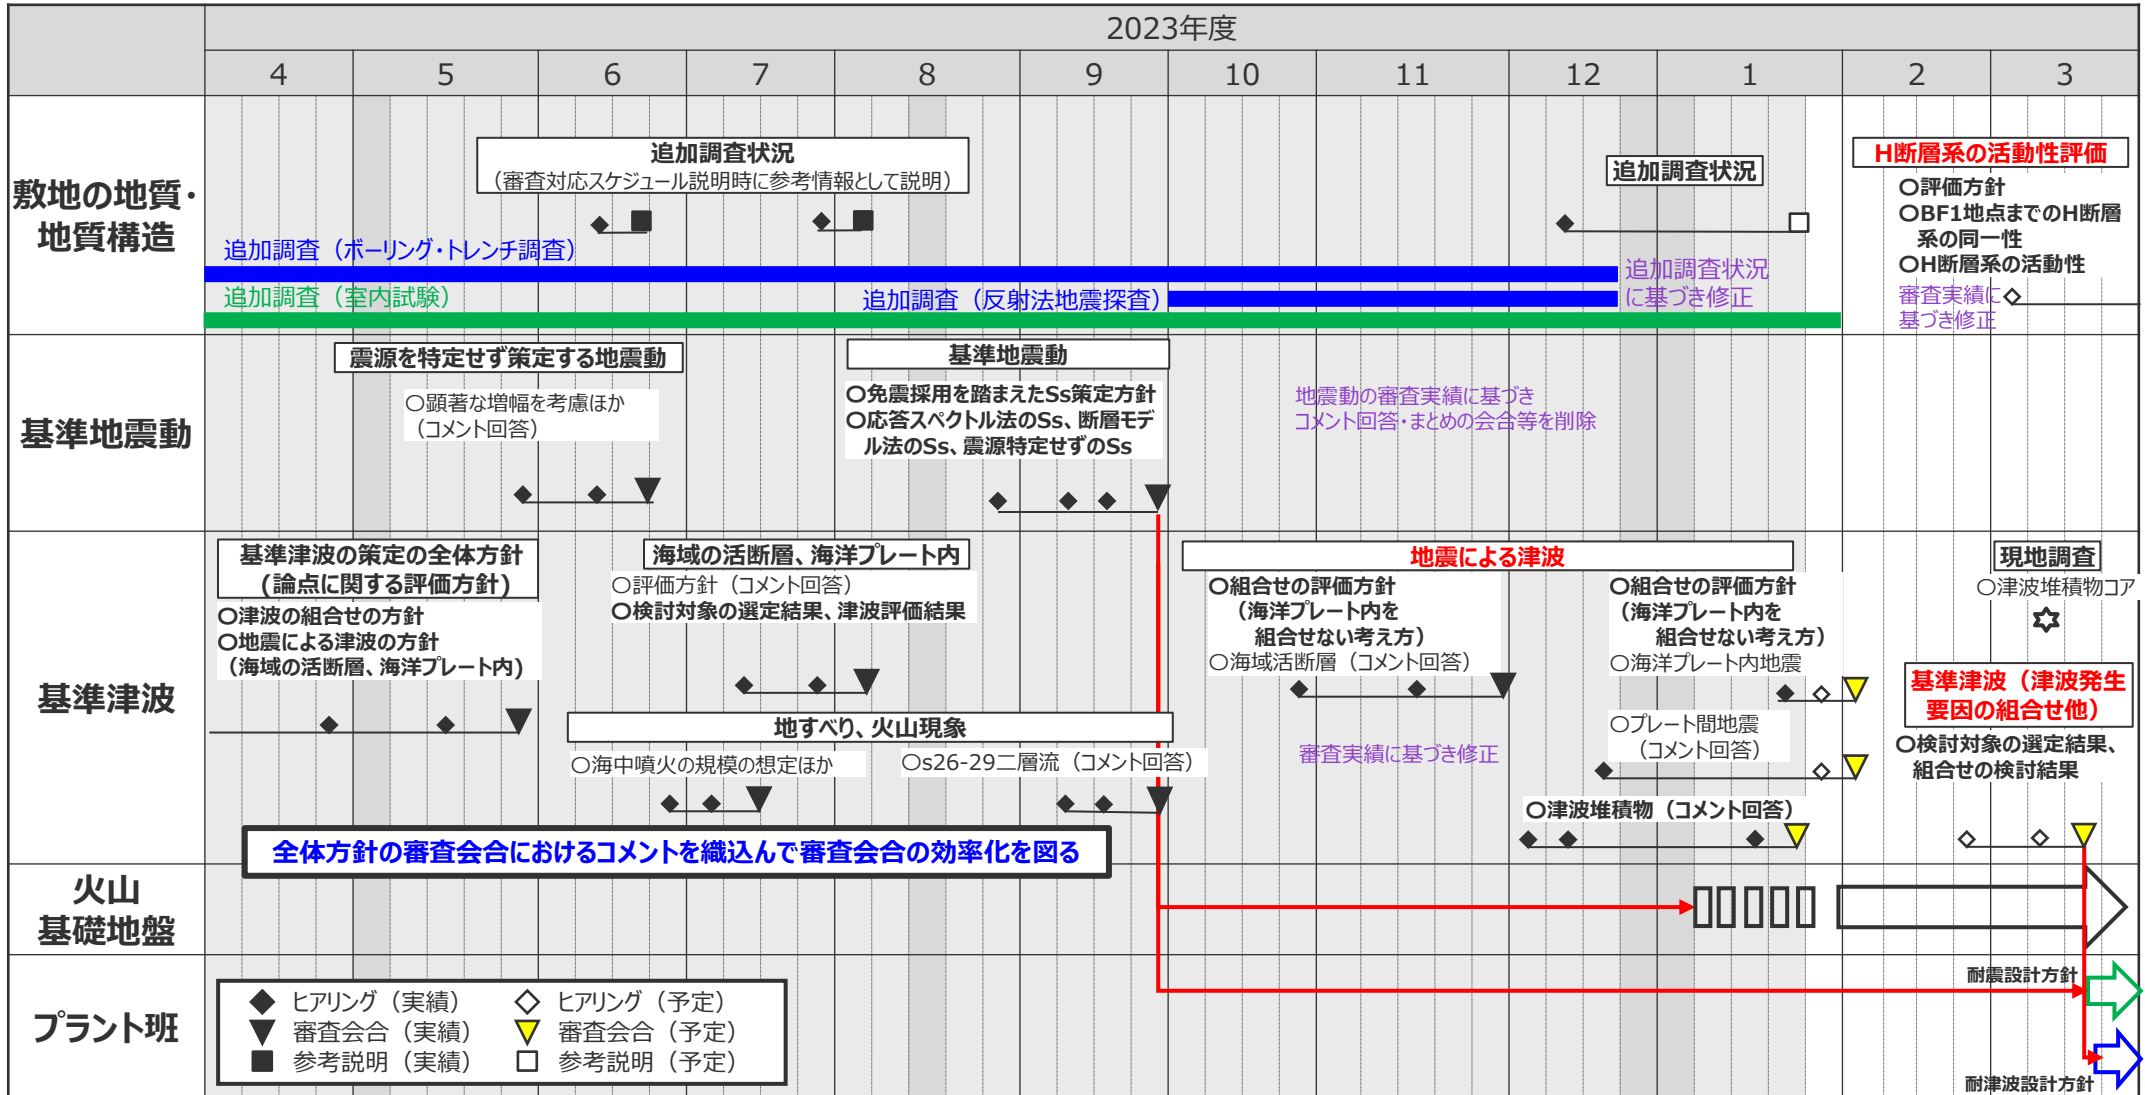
2023年度

4 5 6 7 8 9 10 11 12 1 2 3

敷地の地質・地質構造

追加調査状況
（審査対応スケジュール説明時に参考情報として説明）

追加調査状況

H断層系の活動性評価
○評価方針
○BF1地点までのH断層系の同一性
○H断層系の活動性

追加調査（ボーリング・トレンチ調査）
追加調査状況に基づき修正
追加調査（室内試験）
追加調査（反射法地震探査）
審査実績に基づき修正

基準地震動

震源を特定せず策定する地震動
○顕著な増幅を考慮ほか（コメント回答）

基準地震動
○免震採用を踏まえたSs策定方針
○応答スペクトル法のSs、断層モデル法のSs、震源特定せずのSs

地震動の審査実績に基づきコメント回答・まとめの会合等を削除

基準津波

基準津波の策定の全体方針（論点に関する評価方針）
○津波の組合せの方針
○地震による津波の方針（海域の活断層、海洋プレート内）

海域の活断層、海洋プレート内
○評価方針（コメント回答）
○検討対象の選定結果、津波評価結果

地震による津波
○組合せの評価方針（海洋プレート内を組合せない考え方）
○海域活断層（コメント回答）
○組合せの評価方針（海洋プレート内を組合せない考え方）
○海洋プレート内地震

現地調査
○津波堆積物コア

基準津波（津波発生要因の組合せ他）
○検討対象の選定結果、組合せの検討結果

地すべり、火山現象
○海中噴火の規模の想定ほか
○s26-29二層流（コメント回答）

審査実績に基づき修正

○プレート間地震（コメント回答）

○津波堆積物（コメント回答）

全体方針の審査会合におけるコメントを織込んで審査会合の効率化を図る

火山
基礎地盤

プラント班

耐震設計方針
耐津波設計方針

ヒアリング（実績） ヒアリング（予定）
審査会合（実績） 審査会合（予定）
参考説明（実績） 参考説明（予定）